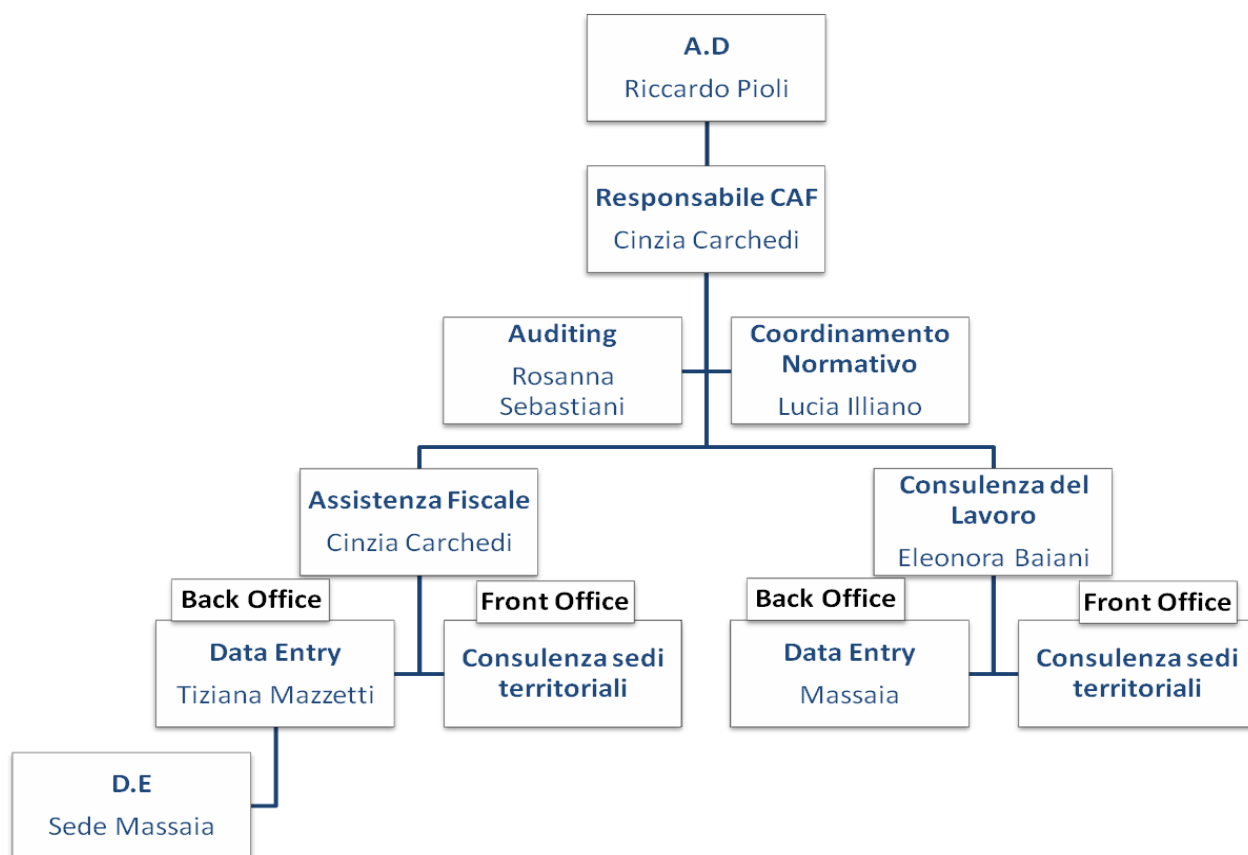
A.D
Riccardo Pioli

Responsabile CAF
Cinzia Carchedi

Auditing
Rosanna Sebastiani

Coordinamento Normativo
Lucia Illiano

Assistenza Fiscale
Cinzia Carchedi

Consulenza del Lavoro
Eleonora Baiani

Back Office
Data Entry
Tiziana Mazzetti

Front Office
Consulenza sedi territoriali

Back Office
Data Entry
Massaia

Front Office
Consulenza sedi territoriali

D.E
Sede Massaia